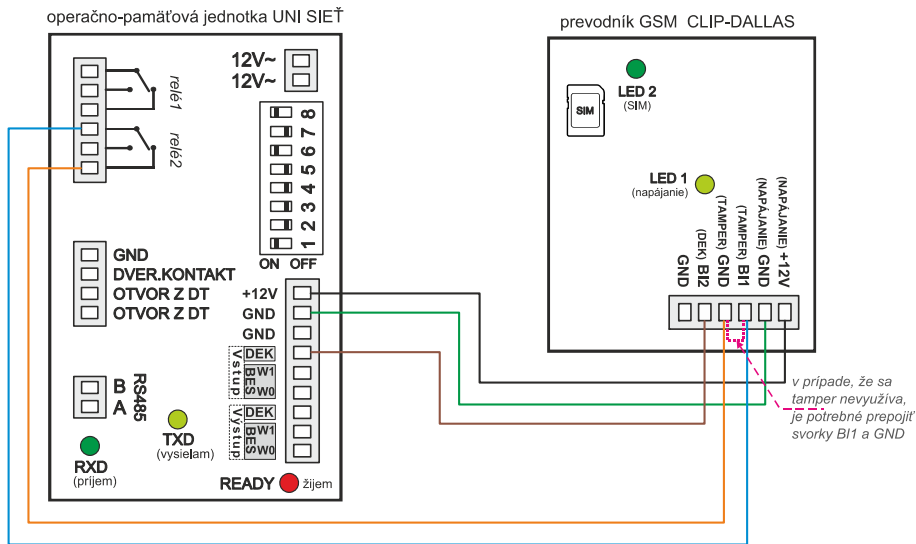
operačno-pamäťová jednotka UNI SIEŤ

12V~
12V~

relé1
relé2

1 2 3 4 5 6 7 8
ON OFF

GND
DVER.KONTAKT
OTVOR Z DT
OTVOR Z DT

+12V
GND
GND
Vstup DEK W1 BES W0
Výstup DEK W1 BES W0

B
A
RS485

TXD
(vysielam)

RXD
(príjem)

READY žijem

prevodník GSM CLIP-DALLAS

SIM
LED 2
(SIM)

LED 1
(napájanie)

GND
BI2 (DEK)
GND (TAMPER)
BI1 (TAMPER)
GND (NAPÁJANIE)
+12V (NAPÁJANIE)

v prípade, že sa tamper nevyužíva, je potrebné prepojiť svorky BI1 a GND